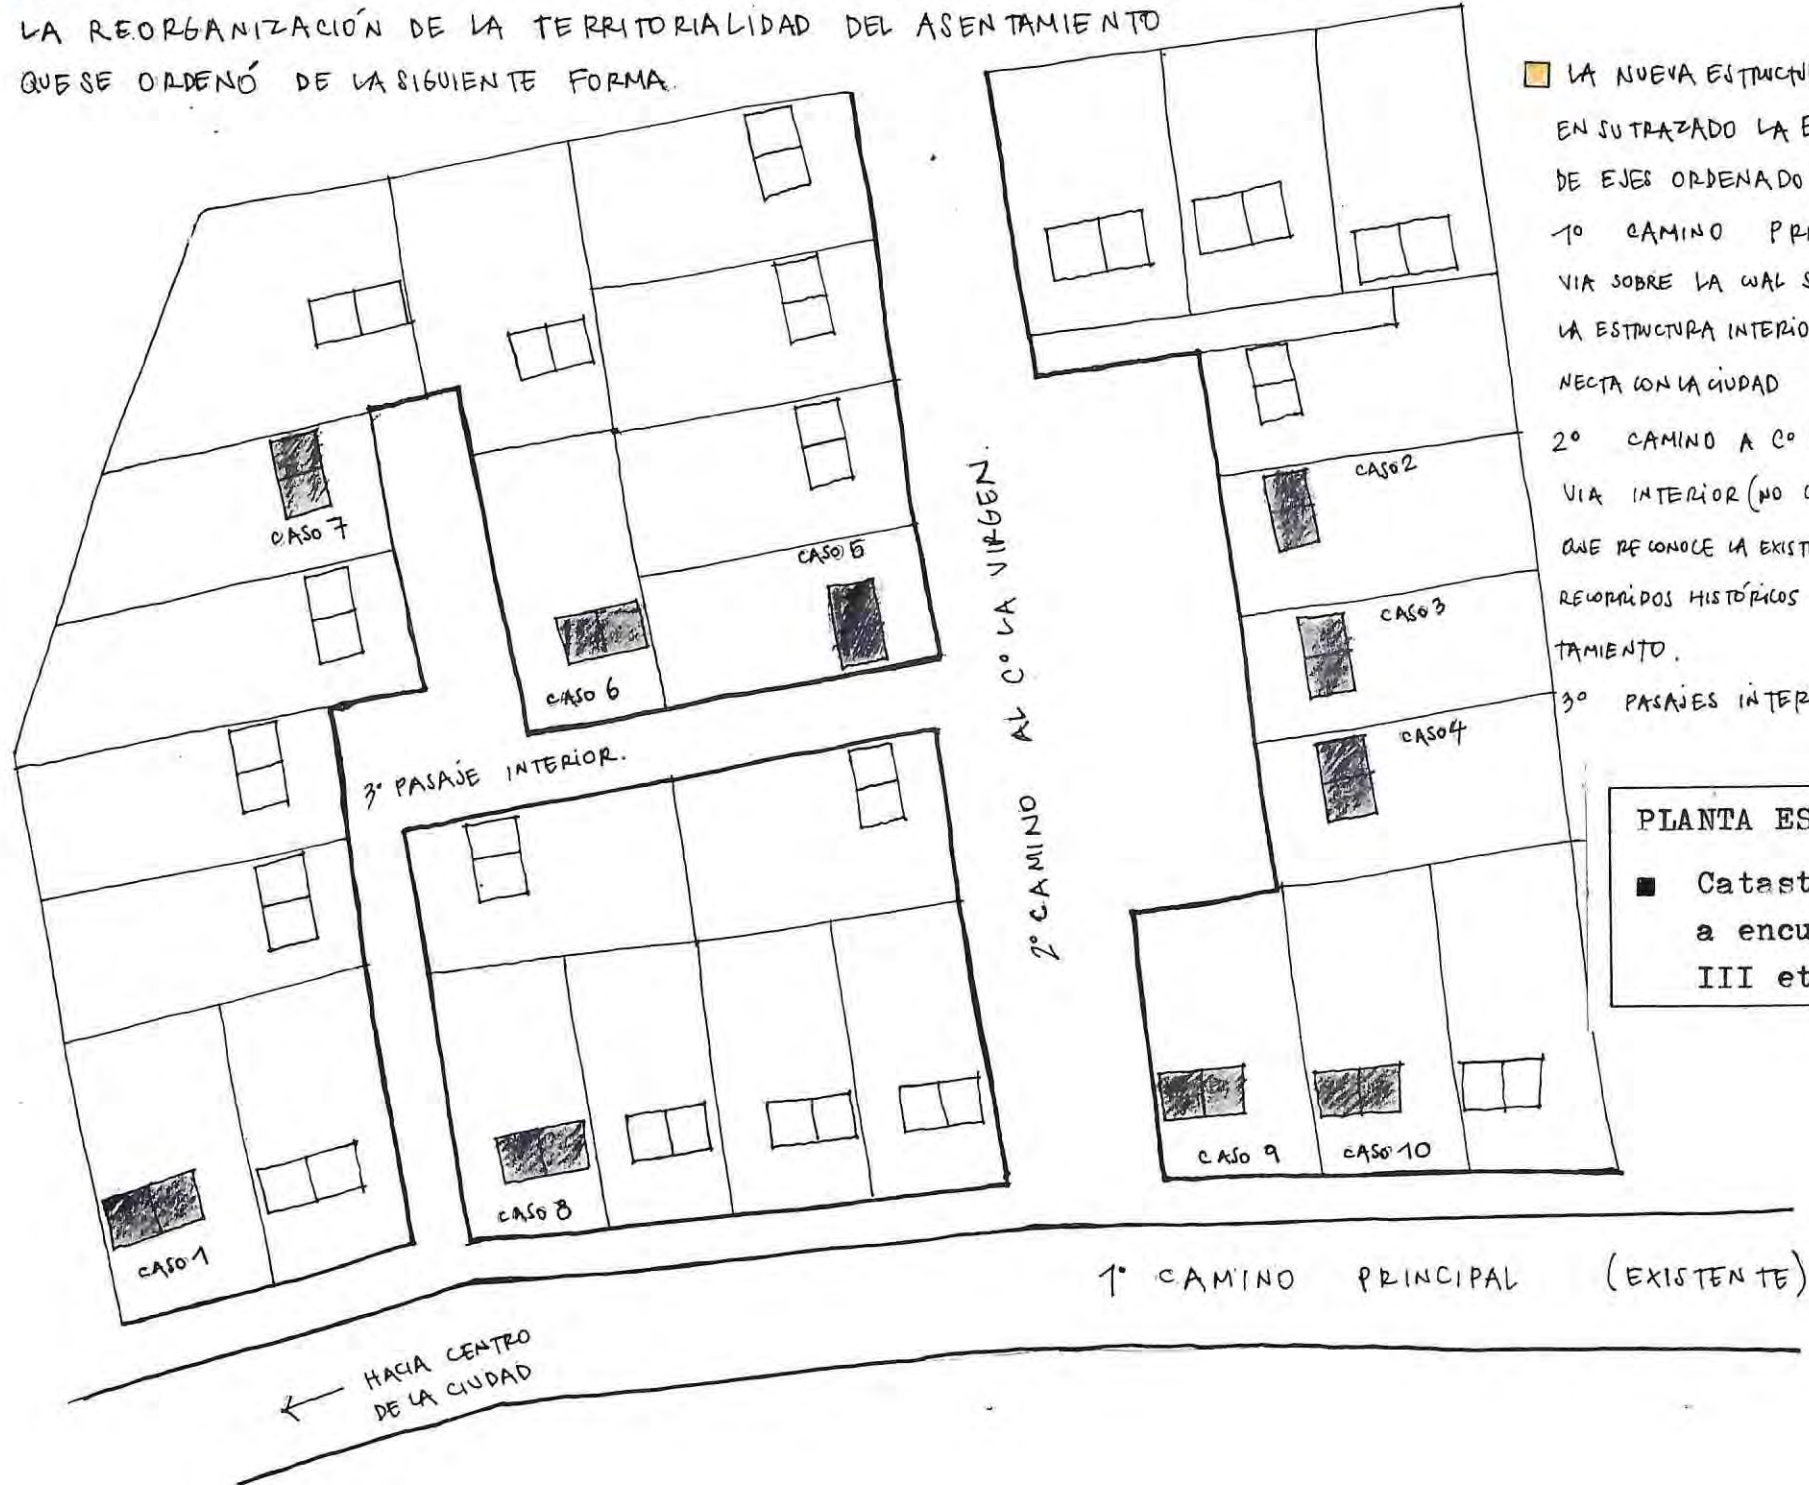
LA REORGANIZACIÓN DE LA TERRITORIALIDAD DEL ASENTAMIENTO QUE SE ORDENÓ DE LA SIGUIENTE FORMA.

LA NUEVA ESTRUCTU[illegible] EN SU TRAZADO LA E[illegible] DE EJES ORDENADO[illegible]
1° CAMINO PR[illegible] VIA SOBRE LA CUAL S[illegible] LA ESTRUCTURA INTERIO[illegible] NECTA CON LA CIUDAD
2° CAMINO A C° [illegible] VIA INTERIOR (NO C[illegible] QUE RECONOCE LA EXIST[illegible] RECORRIDOS HISTÓRICOS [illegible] TAMIENTO.
3° PASAJES INTER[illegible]

PLANTA ES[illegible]
Catast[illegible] a encu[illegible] III et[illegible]

CASO 7
CASO 5
CASO 6
CASO 2
CASO 3
CASO 4
2° CAMINO AL C° LA VIRGEN
3° PASAJE INTERIOR.
CASO 1
CASO 8
CASO 9
CASO 10
1° CAMINO PRINCIPAL (EXISTENTE)
HACIA CENTRO DE LA CIUDAD